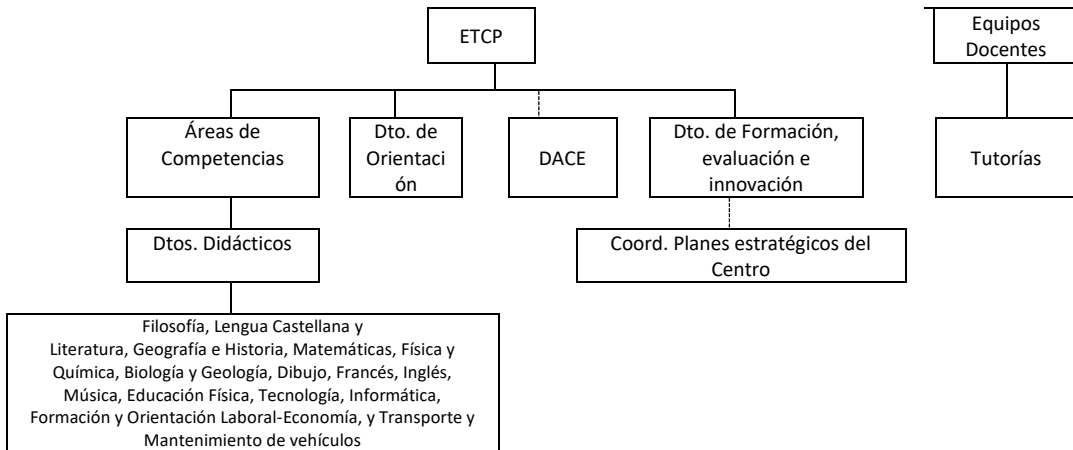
ETCP

Áreas de Competencias

Dto. de Orientación

DACE

Dto. de Formación, evaluación e innovación

Equipos Docentes

Tutorías

Dtos. Didácticos

Coord. Planes estratégicos del Centro

Filosofía, Lengua Castellana y Literatura, Geografía e Historia, Matemáticas, Física y Química, Biología y Geología, Dibujo, Francés, Inglés, Música, Educación Física, Tecnología, Informática, Formación y Orientación Laboral-Economía, y Transporte y Mantenimiento de vehículos